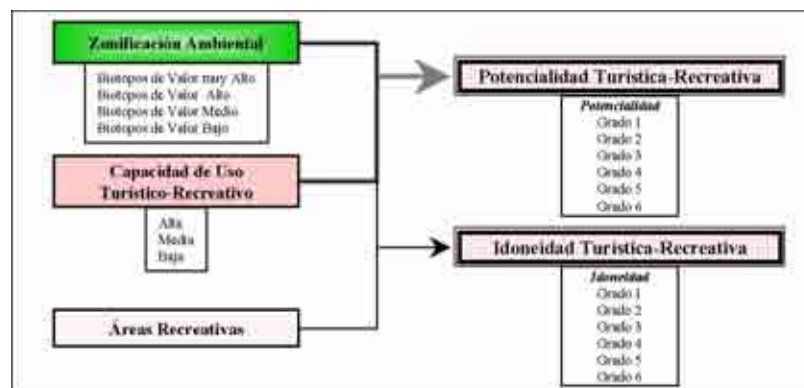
Zonificación Ambiental

Biotopos de Valor muy Alto
Biotopos de Valor Alto
Biotopos de Valor Medio
Biotopos de Valor Bajo

Capacidad de Uso Turístico-Recreativo

Alta
Media
Baja

Áreas Recreativas

Potencialidad Turística-Recreativa

Potencialidad
Grado 1
Grado 2
Grado 3
Grado 4
Grado 5
Grado 6

Idoneidad Turística-Recreativa

Idoneidad
Grado 1
Grado 2
Grado 3
Grado 4
Grado 5
Grado 6